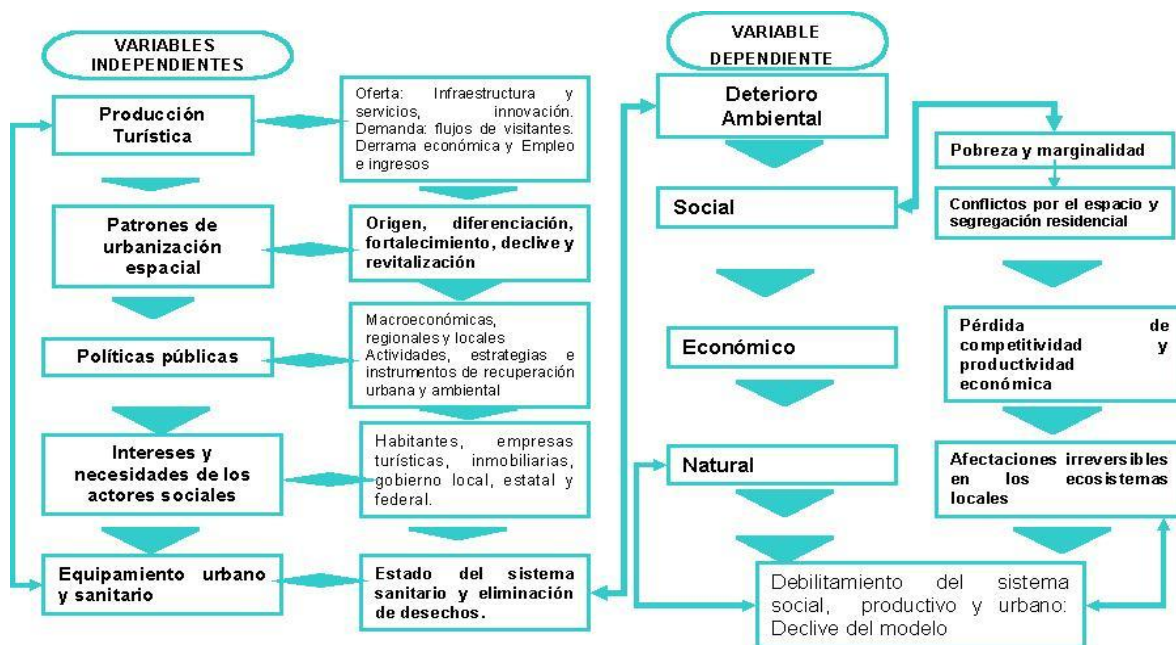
VARIABLES INDEPENDIENTES

Producción Turística

Oferta: Infraestructura y servicios, innovación. Demanda: flujos de visitantes. Derrama económica y Empleo e ingresos

Patrones de urbanización espacial

Origen, diferenciación, fortalecimiento, declive y revitalización

Políticas públicas

Macroeconómicas, regionales y locales Actividades, estrategias e instrumentos de recuperación urbana y ambiental

Intereses y necesidades de los actores sociales

Habitantes, empresas turísticas, inmobiliarias, gobierno local, estatal y federal.

Equipamiento urbano y sanitario

Estado del sistema sanitario y eliminación de desechos.

VARIABLE DEPENDIENTE

Deterioro Ambiental

Social

Económico

Natural

Pobreza y marginalidad

Conflictos por el espacio y segregación residencial

Pérdida de competitividad y productividad económica

Afectaciones irreversibles en los ecosistemas locales

Debilitamiento del sistema social, productivo y urbano: Declive del modelo